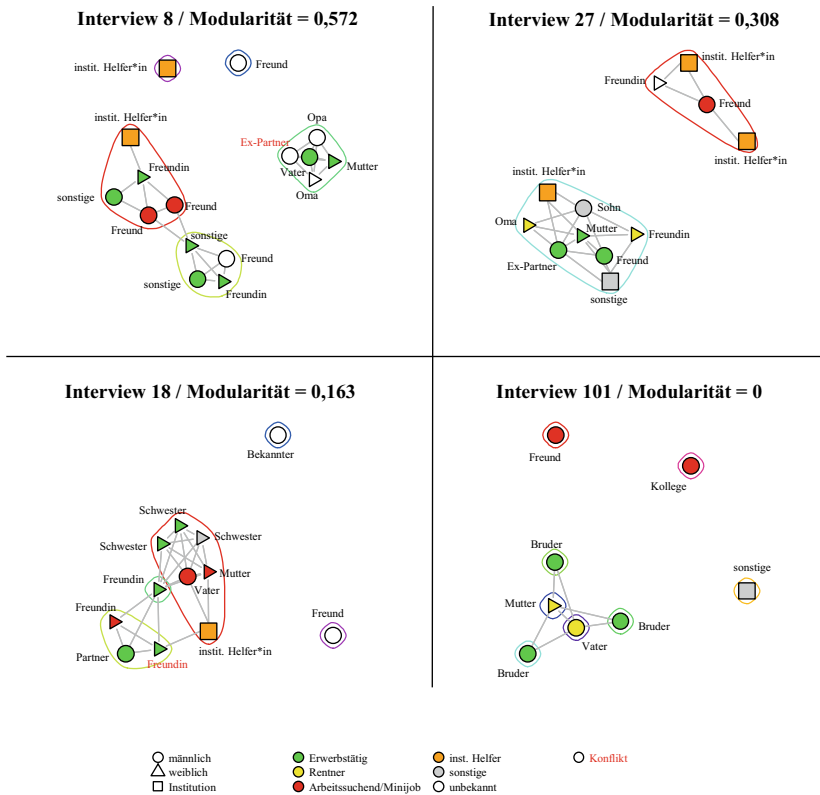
Interview 8 / Modularität = 0,572

instit. Helfer*in
Freund
instit. Helfer*in
Ex-Partner
Opa
Freundin
Vater
Mutter
Oma
sonstige
Freund
Freund
sonstige
Freund
sonstige
Freundin

Interview 27 / Modularität = 0,308

instit. Helfer*in
Freundin
Freund
instit. Helfer*in
instit. Helfer*in
Sohn
Oma
Mutter
Freundin
Ex-Partner
Freund
sonstige

Interview 18 / Modularität = 0,163

Bekannter
Schwester
Schwester
Schwester
Freundin
Mutter
Vater
Freundin
Freund
Partner
Freundin
instit. Helfer*in

Interview 101 / Modularität = 0

Freund
Kollege
Bruder
sonstige
Mutter
Bruder
Vater
Bruder

männlich
weiblich
Institution
Erwerbstätig
Rentner
Arbeitssuchend/Minijob
inst. Helfer
sonstige
unbekannt
Konflikt